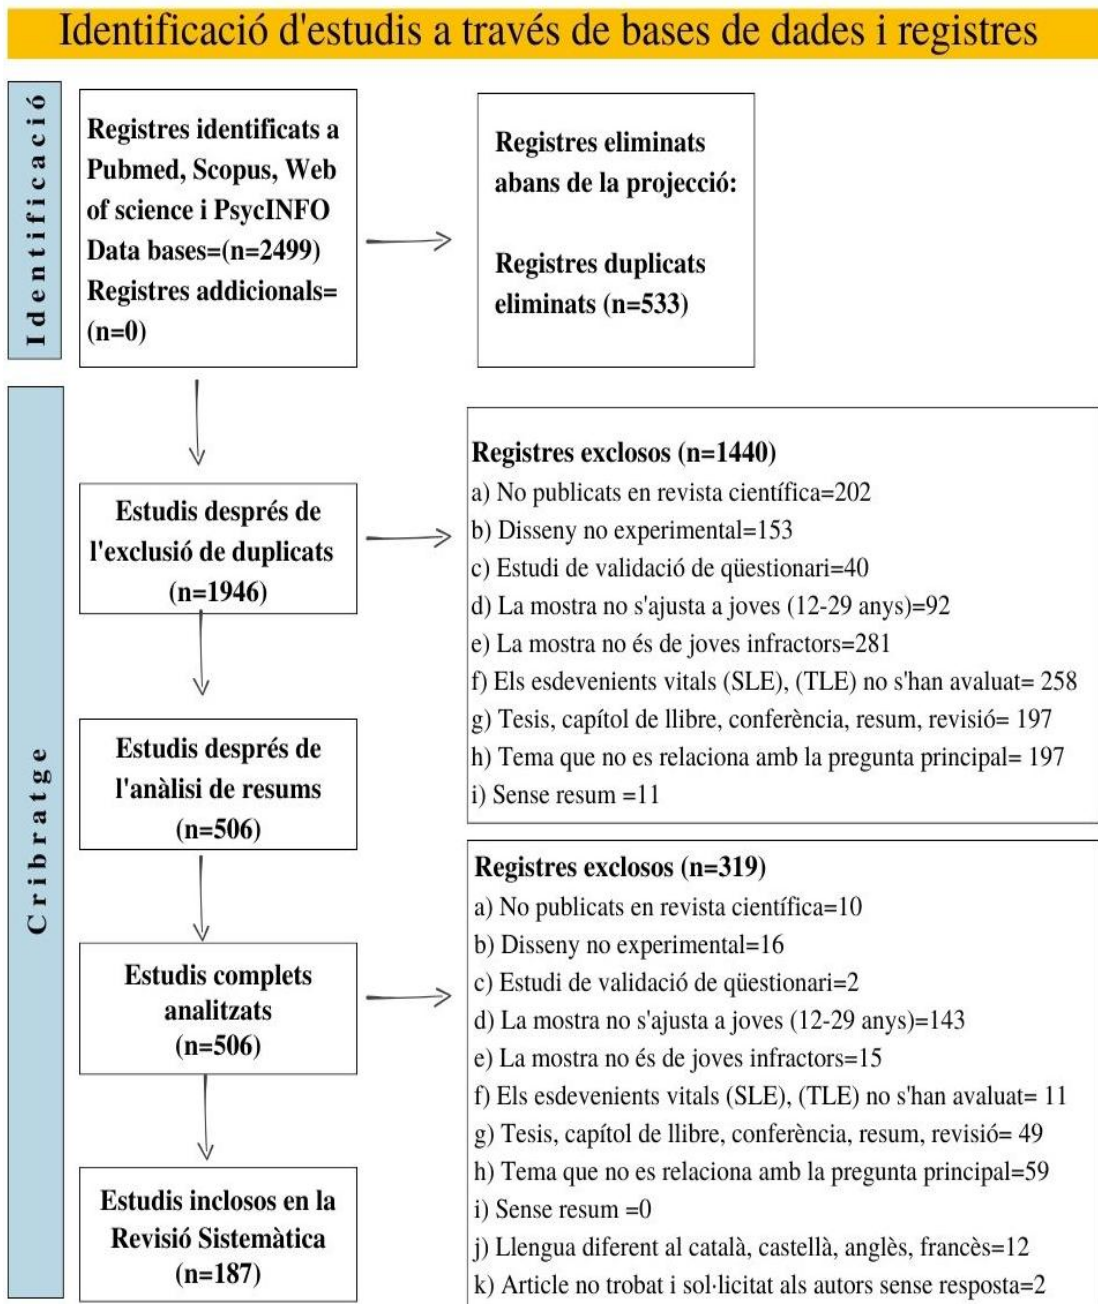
Identificació d'estudis a través de bases de dades i registres

Identificació

Registres identificats a Pubmed, Scopus, Web of science i PsycINFO Data bases=(n=2499) Registres addicionals= (n=0)

Registres eliminats abans de la projecció:

Registres duplicats eliminats (n=533)

Cribratge

Estudis després de l'exclusió de duplicats (n=1946)

Registres exclosos (n=1440)
a) No publicats en revista científica=202
b) Disseny no experimental=153
c) Estudi de validació de qüestionari=40
d) La mostra no s'ajusta a joves (12-29 anys)=92
e) La mostra no és de joves infractors=281
f) Els esdeveniments vitals (SLE), (TLE) no s'han avaluat= 258
g) Tesis, capítol de llibre, conferència, resum, revisió= 197
h) Tema que no es relaciona amb la pregunta principal= 197
i) Sense resum =11

Estudis després de l'anàlisi de resums (n=506)

Estudis complets analitzats (n=506)

Registres exclosos (n=319)
a) No publicats en revista científica=10
b) Disseny no experimental=16
c) Estudi de validació de qüestionari=2
d) La mostra no s'ajusta a joves (12-29 anys)=143
e) La mostra no és de joves infractors=15
f) Els esdeveniments vitals (SLE), (TLE) no s'han avaluat= 11
g) Tesis, capítol de llibre, conferència, resum, revisió= 49
h) Tema que no es relaciona amb la pregunta principal=59
i) Sense resum =0
j) Llengua diferent al català, castellà, anglès, francès=12
k) Article no trobat i sol·licitat als autors sense resposta=2

Estudis inclosos en la Revisió Sistemàtica (n=187)